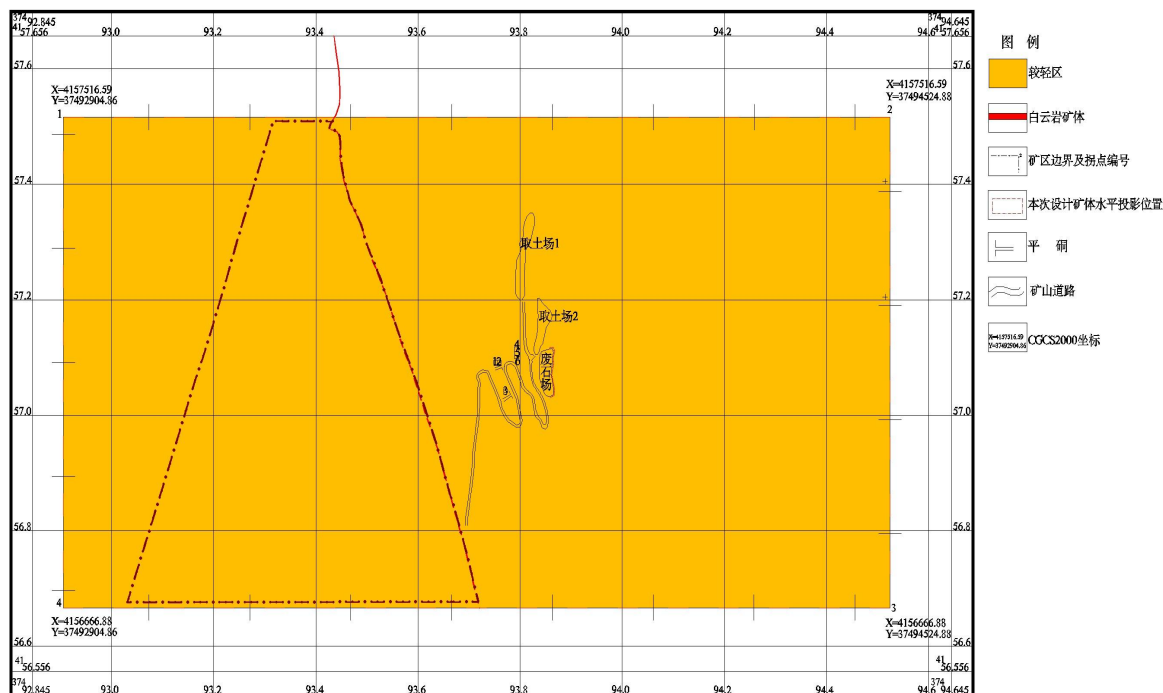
374 92.845
41 57.656
93.0
93.2
93.4
93.6
93.8
94.0
94.2
94.4
374 94.645
94.6
41 57.656

57.6
57.6

X=4157516.59
Y=37492904.86
1

X=4157516.59
Y=37494524.88
2

57.4
57.4

取土场1

57.2
57.2

取土场2

12
4
5
6
8
废石场

57.0
57.0

56.8
56.8

4
X=4156666.88
Y=37492904.86

3
X=4156666.88
Y=37494524.88

56.6
56.6

41 56.556
374 92.845
93.0
93.2
93.4
93.6
93.8
94.0
94.2
94.4
94.6
41 56.556
374 94.645

图 例
较轻区
白云岩矿体
矿区边界及拐点编号
本次设计矿体水平投影位置
平 硐
矿山道路
X=4157516.59 Y=37492904.86
CGCS2000坐标